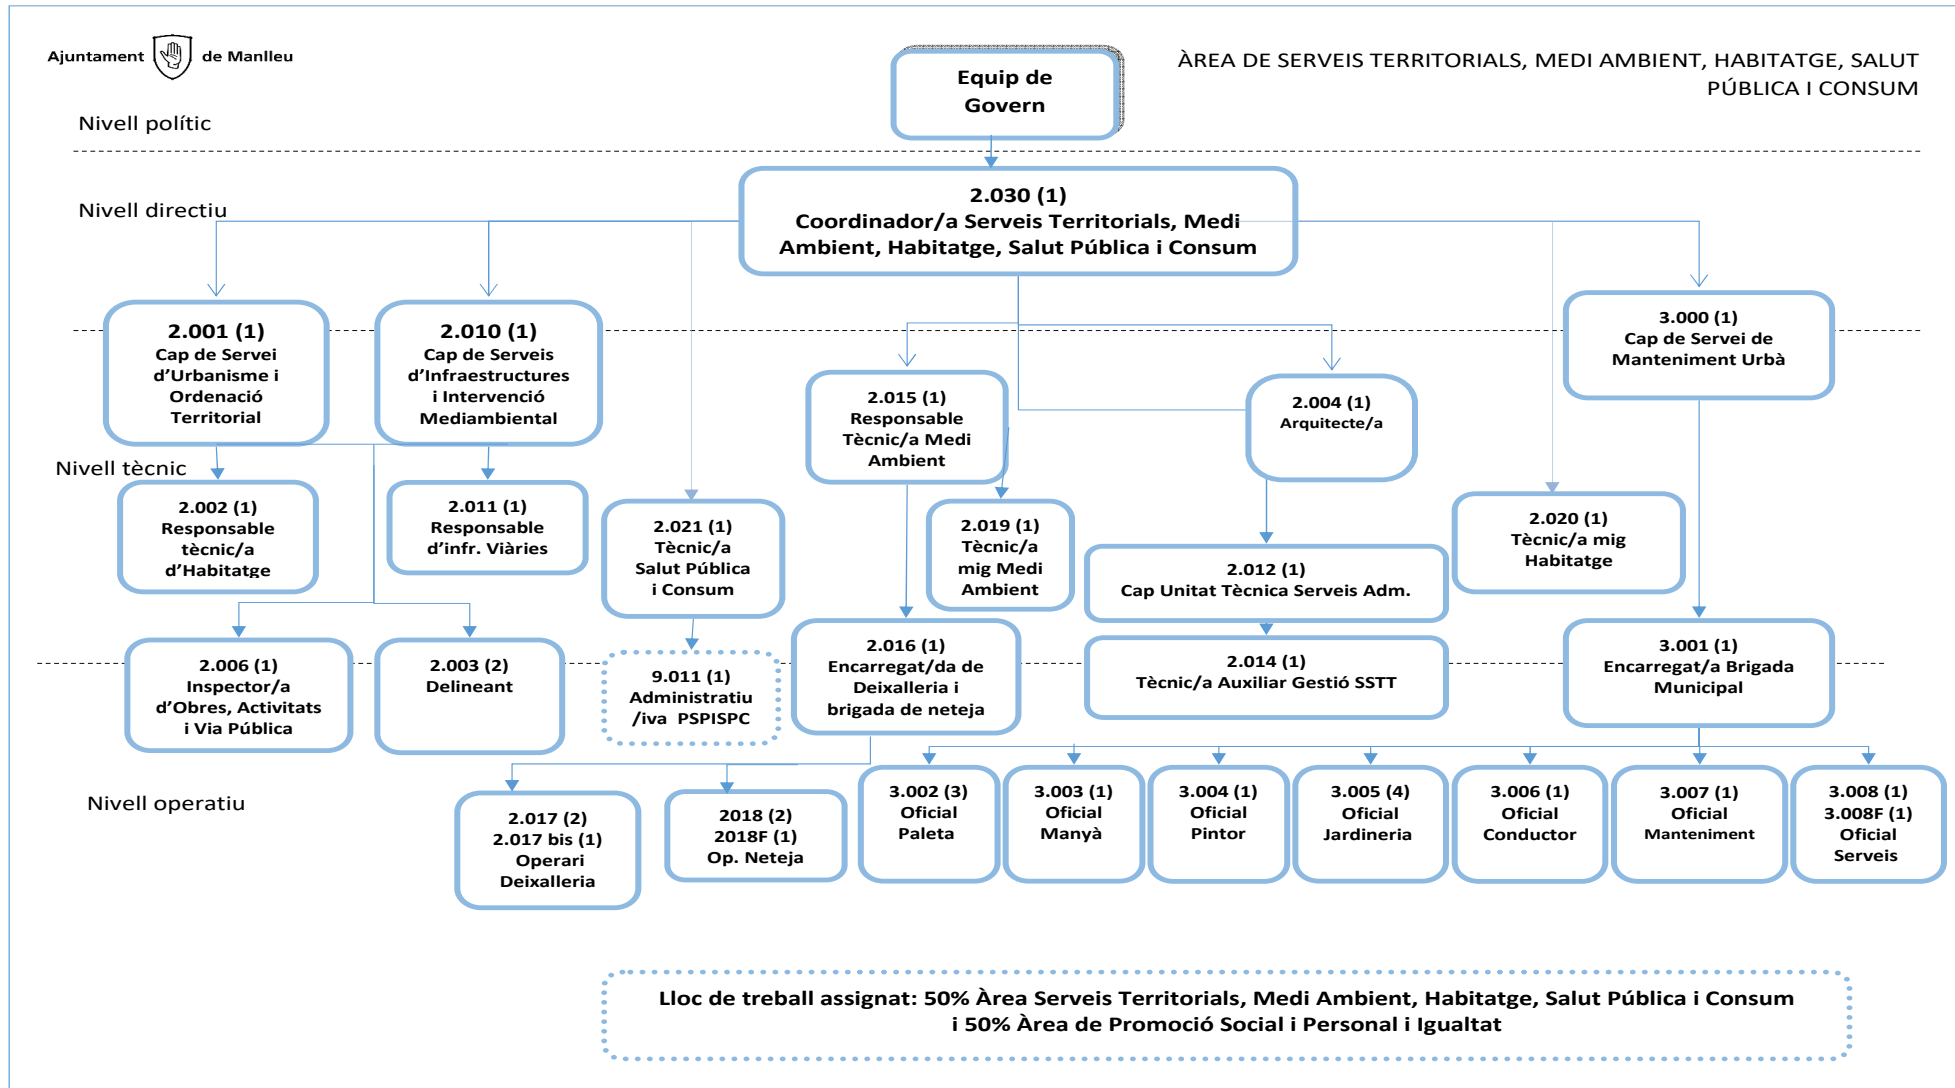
Ajuntament de Manlleu

ÀREA DE SERVEIS TERRITORIALS, MEDI AMBIENT, HABITATGE, SALUT PÚBLICA I CONSUM

Equip de Govern

Nivell polític

Nivell directiu

2.030 (1)
Coordinador/a Serveis Territorials, Medi Ambient, Habitatge, Salut Pública i Consum

2.001 (1)
Cap de Servei d'Urbanisme i Ordenació Territorial

2.010 (1)
Cap de Serveis d'Infraestructures i Intervenció Mediambiental

3.000 (1)
Cap de Servei de Manteniment Urbà

2.015 (1)
Responsable Tècnic/a Medi Ambient

2.004 (1)
Arquitecte/a

Nivell tècnic

2.002 (1)
Responsable tècnic/a d'Habitatge

2.011 (1)
Responsable d'infr. Viàries

2.021 (1)
Tècnic/a Salut Pública i Consum

2.019 (1)
Tècnic/a mig Medi Ambient

2.012 (1)
Cap Unitat Tècnica Serveis Adm.

2.020 (1)
Tècnic/a mig Habitatge

2.006 (1)
Inspector/a d'Obres, Activitats i Via Pública

2.003 (2)
Delineant

9.011 (1)
Administratiu /iva PSPISPC

2.016 (1)
Encarregat/da de Deixalleria i brigada de neteja

2.014 (1)
Tècnic/a Auxiliar Gestió SSTT

3.001 (1)
Encarregat/a Brigada Municipal

Nivell operatiu

2.017 (2)
2.017 bis (1)
Operari Deixalleria

2018 (2)
2018F (1)
Op. Neteja

3.002 (3)
Oficial Paleta

3.003 (1)
Oficial Manyà

3.004 (1)
Oficial Pintor

3.005 (4)
Oficial Jardineria

3.006 (1)
Oficial Conductor

3.007 (1)
Oficial Manteniment

3.008 (1)
3.008F (1)
Oficial Serveis

Lloc de treball assignat: 50% Àrea Serveis Territorials, Medi Ambient, Habitatge, Salut Pública i Consum i 50% Àrea de Promoció Social i Personal i Igualtat